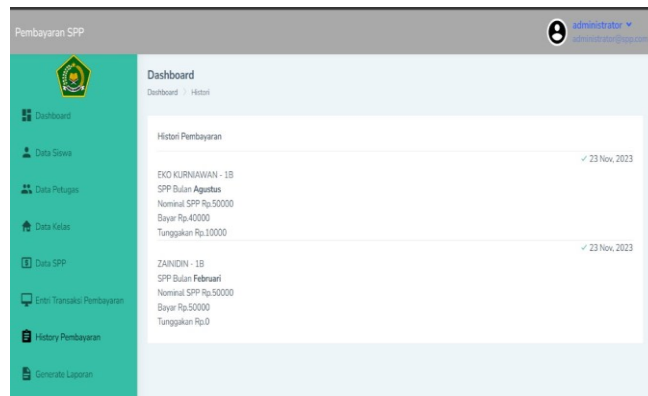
Pembayaran SPP

administrator
administrator@spp.com

Dashboard
Data Siswa
Data Petugas
Data Kelas
Data SPP
Entri Transaksi Pembayaran
History Pembayaran
Generate Laporan

Dashboard
Dashboard > Histori

Histori Pembayaran

✓ 23 Nov, 2023
EKO KURNIAWAN - 1B
SPP Bulan Agustus
Nominal SPP Rp.50000
Bayar Rp.40000
Tunggakan Rp.10000

✓ 23 Nov, 2023
ZAINIDIN - 1B
SPP Bulan Februari
Nominal SPP Rp.50000
Bayar Rp.50000
Tunggakan Rp.0